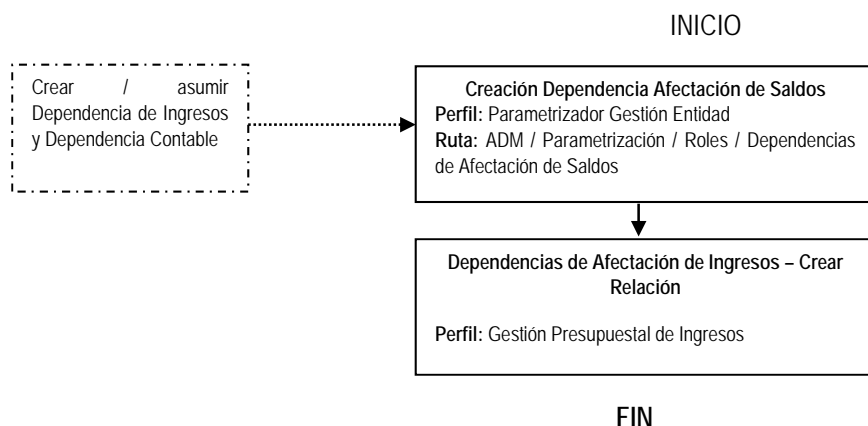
INICIO

Crear / asumir Dependencia de Ingresos y Dependencia Contable

Creación Dependencia Afectación de Saldos
Perfil: Parametrizador Gestión Entidad
Ruta: ADM / Parametrización / Roles / Dependencias de Afectación de Saldos

Dependencias de Afectación de Ingresos – Crear Relación

Perfil: Gestión Presupuestal de Ingresos

FIN